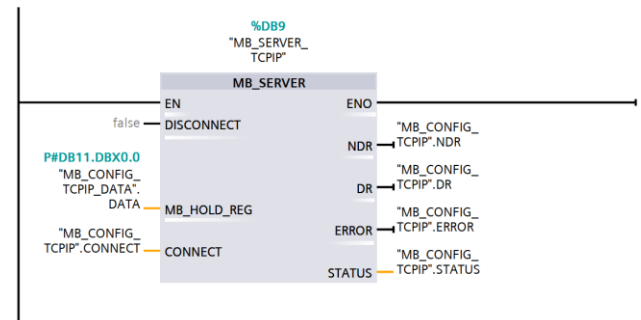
%DB9
"MB_SERVER_TCPIP"

MB_SERVER

EN

ENO

false

DISCONNECT

P#DB11.DBX0.0
"MB_CONFIG_TCPIP_DATA".DATA

MB_HOLD_REG

"MB_CONFIG_TCPIP".CONNECT

CONNECT

NDR

"MB_CONFIG_TCPIP".NDR

DR

"MB_CONFIG_TCPIP".DR

ERROR

"MB_CONFIG_TCPIP".ERROR

STATUS

"MB_CONFIG_TCPIP".STATUS